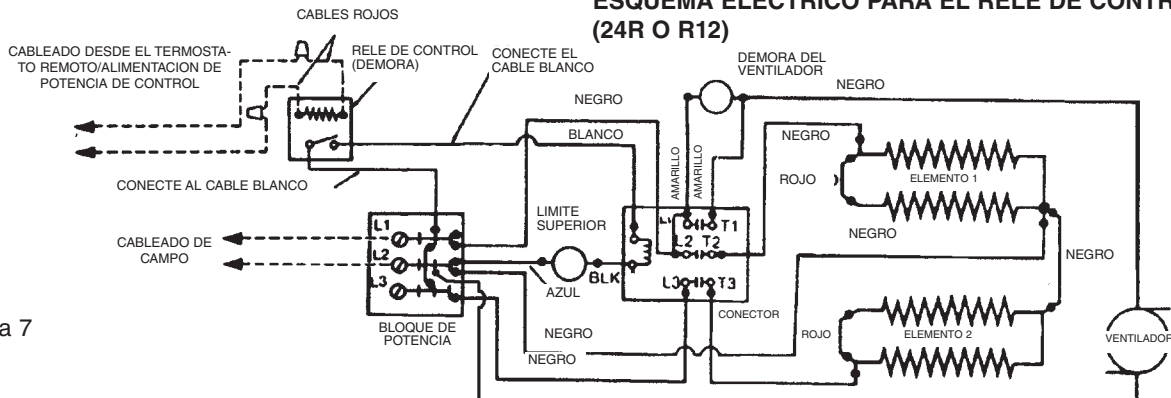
ESQUEMA ELÉCTRICO PARA EL RELÉ DE CONTR
(24R O R12)

CABLES ROJOS

CABLEADO DESDE EL TERMOSTATO REMOTO/ALIMENTACION DE POTENCIA DE CONTROL

RELE DE CONTROL (DEMORA)

CONECTE EL CABLE BLANCO

DEMORA DEL VENTILADOR

NEGRO

NEGRO

BLANCO

NEGRO

AMARILLO

AMARILLO

ROJO

ELEMENTO 1

CONECTE AL CABLE BLANCO

LIMITE SUPERIOR

L1

T1

L2

T2

NEGRO

CABLEADO DE CAMPO

L1

L2

L3

BLK

NEGRO

AZUL

L3

T3

CONECTOR

a 7

BLOQUE DE POTENCIA

NEGRO

NEGRO

ROJO

ELEMENTO 2

VENTILADOR